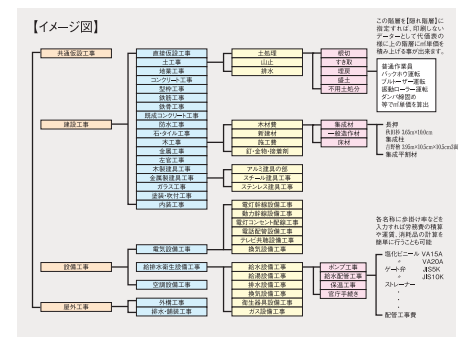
【イメージ図】

この階層を[隠れ階層]に指定すれば、印刷しないデーターとして代価表の様に上の階層にm²単価を積み上げる事が出来ます。

共通仮設工事

直接仮設工事
土工事
地業工事
コンクリート工事
型枠工事
鉄筋工事
鉄骨工事
既成コンクリート工事
防水工事
石・タイル工事
木工事
金属工事
左官工事
木製建具工事
金属製建具工事
ガラス工事
塗装・吹付工事
内装工事

建設工事

土処理
山止
排水

根切
すき取
埋戻
盛土
不用土処分

普通作業員
バックホウ運転
ブルドーザー運転
振動ローラー運転
ダンプ残土
等でm²単価を算出

木材費
實費材
施工費
釘・金物・接着剤

集成材
一般造作材
床材

長押
35×90×1800cm
集成柱
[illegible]
集成平割材

アルミ建具の部
スチール建具工事
ステンレス建具工事

電灯幹線設備工事
動力幹線設備工事
電灯コンセント配線工事
電話配管設備工事
テレビ共聴設備工事
換気設備工事

電気設備工事

設備工事

給排水衛生設備工事
空調設備工事

給水設備工事
給湯設備工事
排水設備工事
換気設備工事
衛生器具設備工事
ガス設備工事

ポンプ工事
給水配管工事
保温工事
官庁手続き

各名称に歩掛け率などを入力すれば労務費の積算や運賃、消耗品の計算を簡単に行うことも可能

塩化ビニール VA15A
VA20A
ゲート弁 JIS5K
JIS10K
ストレーナー
・
・
・
配管工事費

屋外工事

外構工事
排水・排排工事